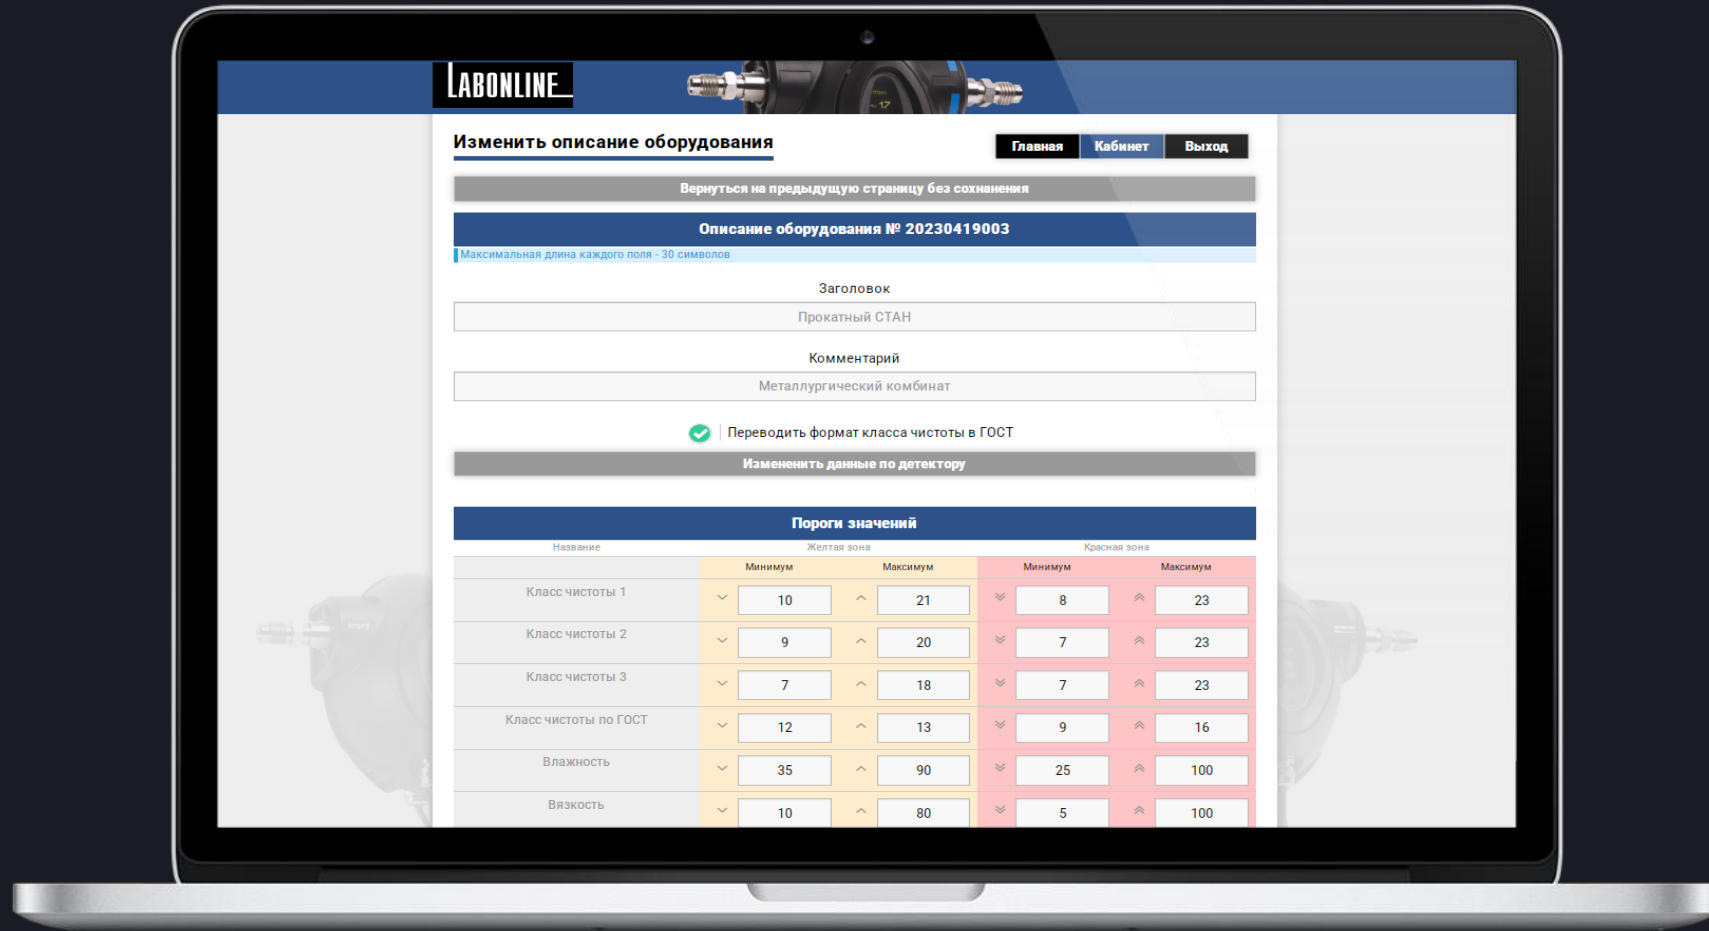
LABONLINE

Изменить описание оборудования

Главная Кабинет Выход

Вернуться на предыдущую страницу без сохранения

Описание оборудования № 20230419003

Максимальная длина каждого поля - 30 символов

Заголовок

Прокатный СТАН

Комментарий

Металлургический комбинат

Переводить формат класса чистоты в ГОСТ

Измененить данные по детектору

Пороги значений

| Название | Желтая зона Минимум | Желтая зона Максимум | Красная зона Минимум | Красная зона Максимум |
|---|---|---|---|---|
| Класс чистоты 1 | 10 | 21 | 8 | 23 |
| Класс чистоты 2 | 9 | 20 | 7 | 23 |
| Класс чистоты 3 | 7 | 18 | 7 | 23 |
| Класс чистоты по ГОСТ | 12 | 13 | 9 | 16 |
| Влажность | 35 | 90 | 25 | 100 |
| Вязкость | 10 | 80 | 5 | 100 |